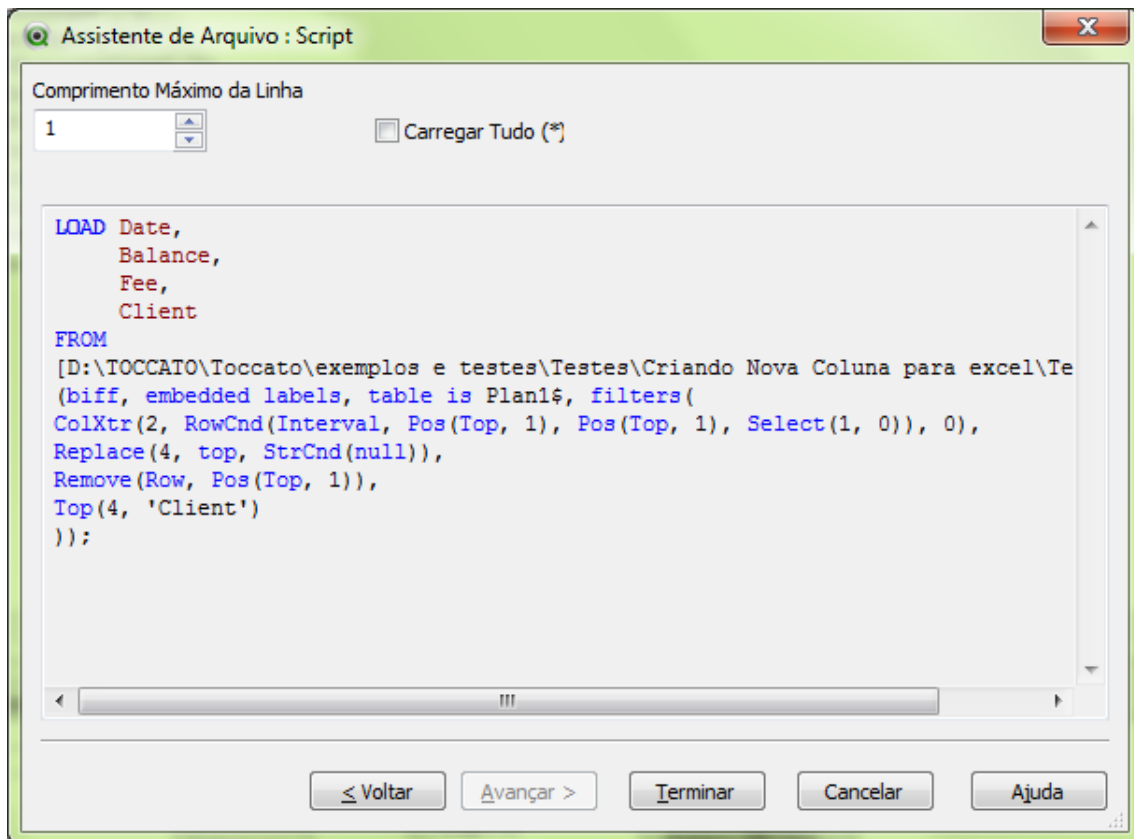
Assistente de Arquivo : Script

Comprimento Máximo da Linha

1

Carregar Tudo (*)

LOAD Date,
Balance,
Fee,
Client
FROM
[D:\TOCCATO\Toccato\exemplos e testes\Testes\Criando Nova Coluna para excel\Te
(biff, embedded labels, table is Plan1$, filters(
ColXtr(2, RowCnd(Interval, Pos(Top, 1), Pos(Top, 1), Select(1, 0)), 0),
Replace(4, top, StrCnd(null)),
Remove(Row, Pos(Top, 1)),
Top(4, 'Client')
));

< Voltar | Avançar > | Terminar | Cancelar | Ajuda